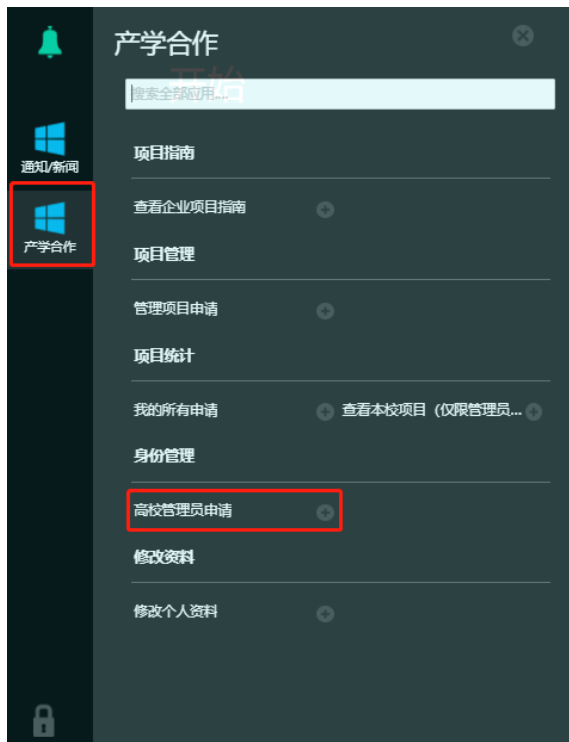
通知/新闻

产学合作

产学合作

开始

搜索全部应用...

项目指南

查看企业项目指南

项目管理

管理项目申请

项目统计

我的所有申请

查看本校项目（仅限管理员...

身份管理

高校管理员申请

修改资料

修改个人资料